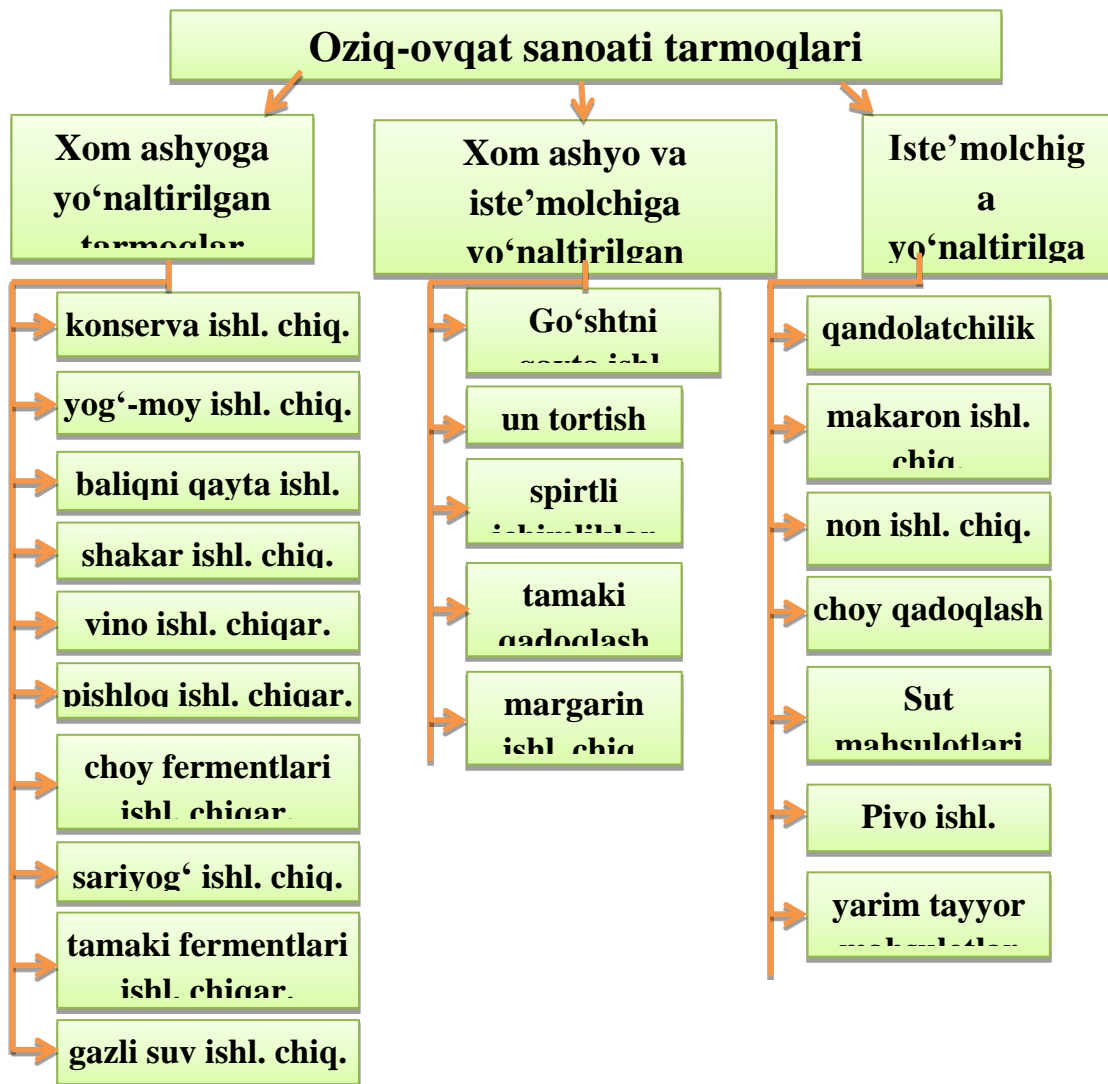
Oziq-ovqat sanoati tarmoqlari

Xom ashyoga yo'naltirilgan tarmoqlar

konserva ishl. chiq.

yog'-moy ishl. chiq.

baliqni qayta ishl.

shakar ishl. chiq.

vino ishl. chiqar.

pishloq ishl. chiqar.

choy fermentlari ishl. chiqar.

sariyog' ishl. chiq.

tamaki fermentlari ishl. chiqar.

gazli suv ishl. chiq.

Xom ashyo va iste'molchiga yo'naltirilgan

Go'shtni qayta ishl.

un tortish

spirtli ichimliklar

tamaki qadoqlash

margarin ishl. chiq.

Iste'molchiga yo'naltirilga

qandolatchilik

makaron ishl. chiq.

non ishl. chiq.

choy qadoqlash

Sut mahsulotlari

Pivo ishl.

yarim tayyor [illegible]